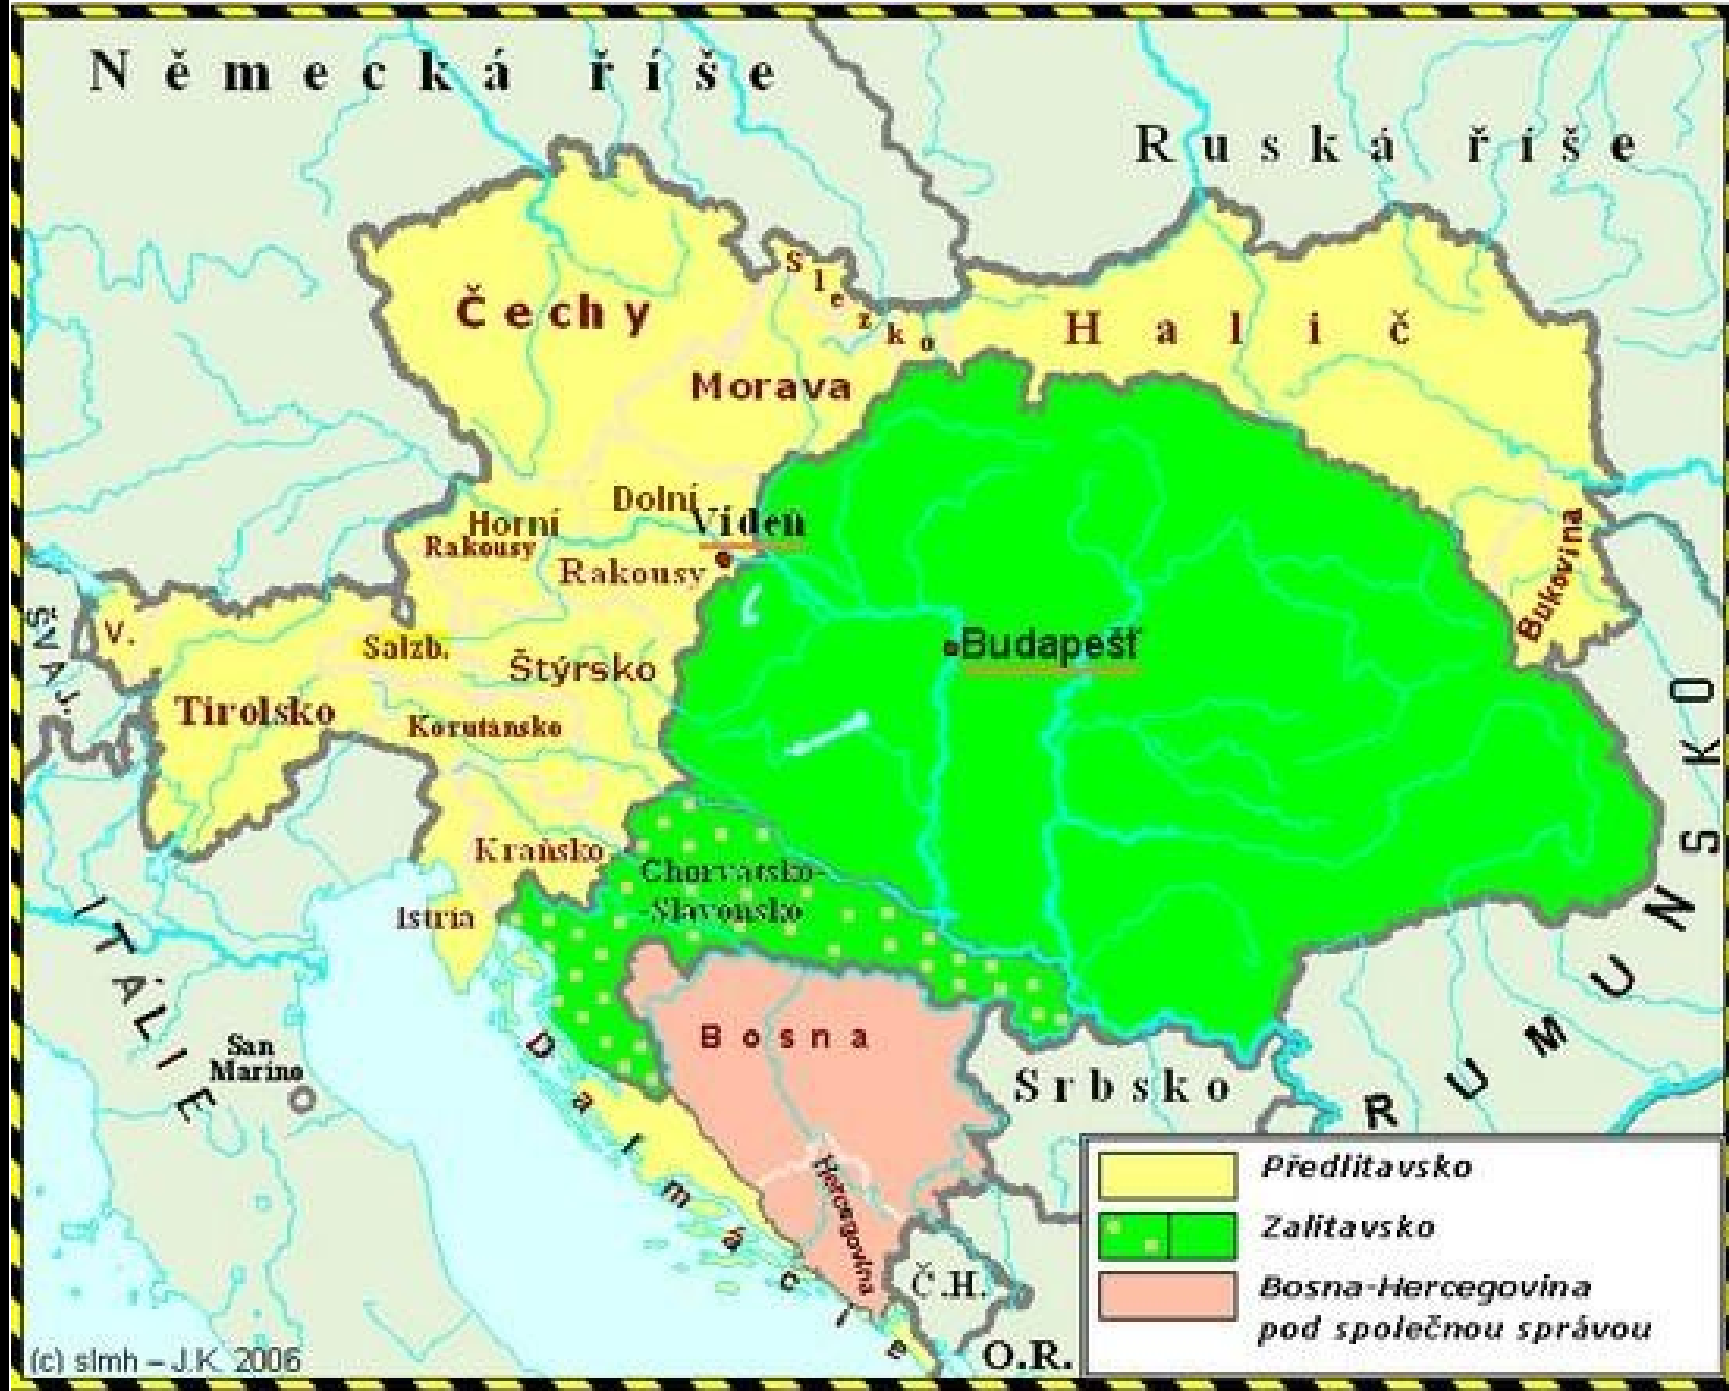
Německá říše

Ruská říše

Slezko

Čechy

Halič

Morava

Dolní

Horní Rakousy

Vídeň

Rakousy

Bukovina

V.

ŠVAJ.

Salzb.

Budapešť

Štýrsko

Tirolsko

Korutansko

RUMUNSKO

Kraňsko

Chorvatsko-Slavonsko

Istria

ITÁLIE

San Marino

Bosna

Dalmácie

Srbsko

Hercegovina

Č.H.

O.R.

Předlitavsko

Zalitavsko

Bosna-Hercegovina pod společnou správou

(c) slmh – J.K. 2006